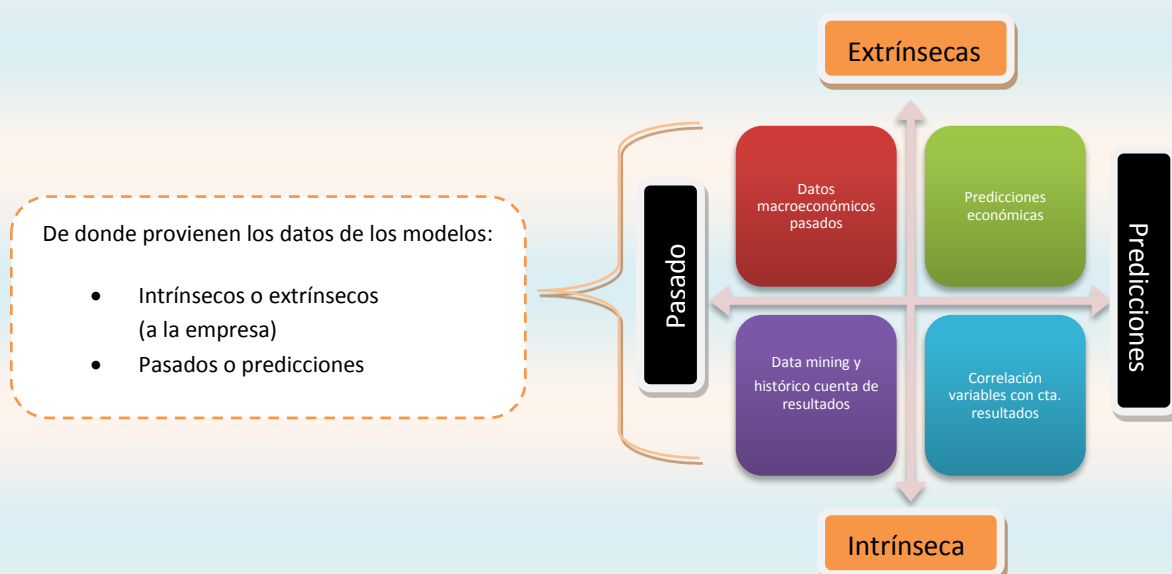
De donde provienen los datos de los modelos:

- Intrínsecos o extrínsecos (a la empresa)
- Pasados o predicciones

Extrínsecas

Pasado

Datos macroeconómicos pasados

Predicciones económicas

Predicciones

Data mining y histórico cuenta de resultados

Correlación variables con cta. resultados

Intrínseca